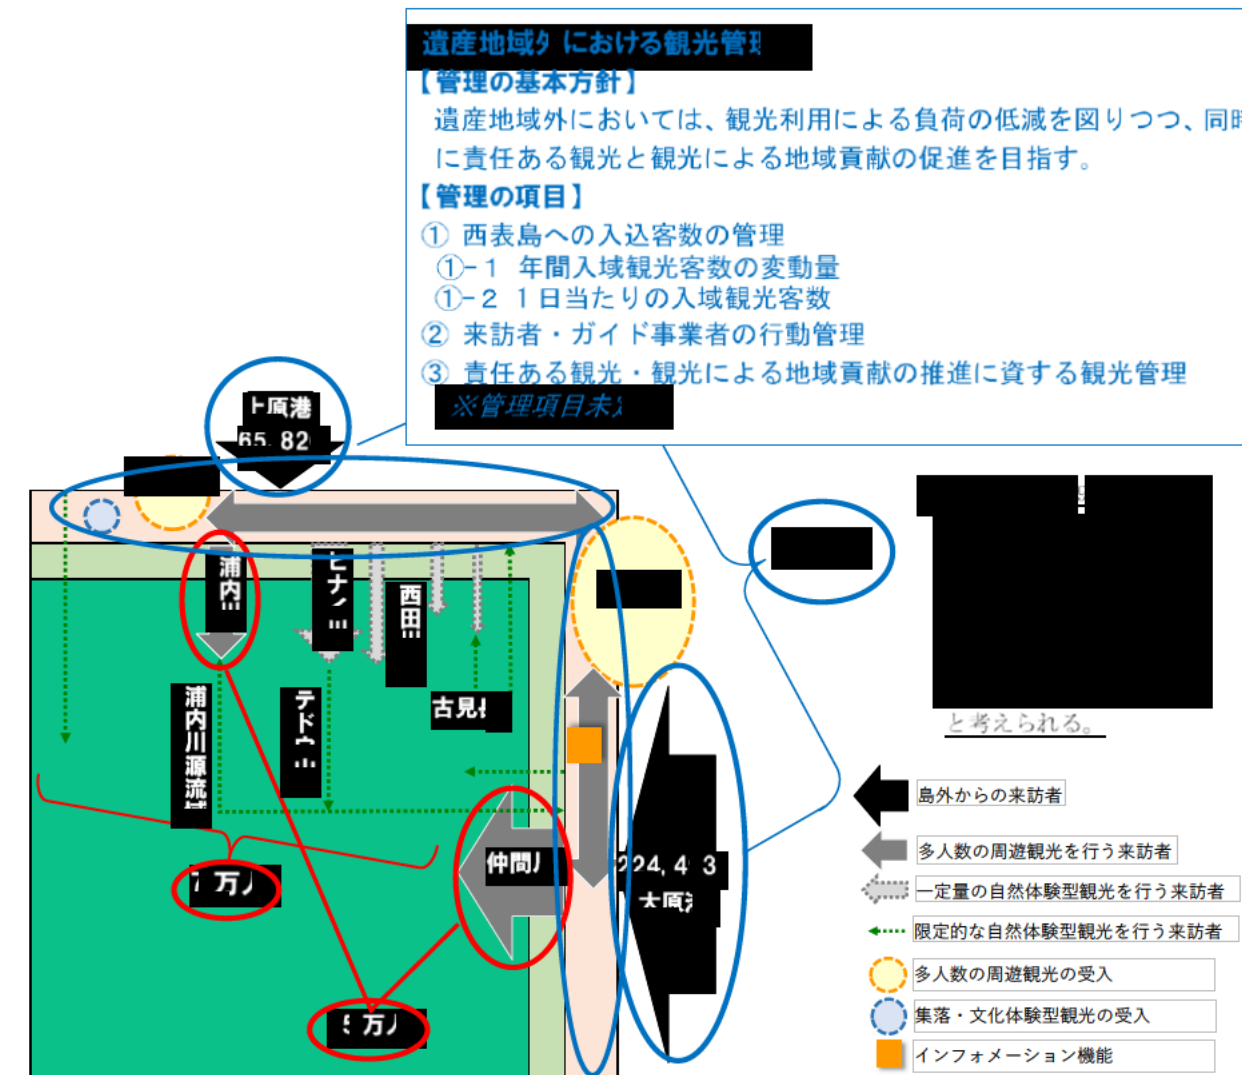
遺産地域外における観光管理

【管理の基本方針】
遺産地域外においては、観光利用による負荷の低減を図りつつ、同時に責任ある観光と観光による地域貢献の促進を目指す。

【管理の項目】
① 西表島への入込客数の管理
①-1 年間入域観光客数の変動量
①-2 1日当たりの入域観光客数
② 来訪者・ガイド事業者の行動管理
③ 責任ある観光・観光による地域貢献の推進に資する観光管理
※管理項目未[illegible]

上原港
65,82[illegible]

浦内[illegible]
ヒナ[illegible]
西田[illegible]
古見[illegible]
浦内川源流域
テドウ山
仲間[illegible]
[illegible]万人
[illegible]万人
224,4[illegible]3
大原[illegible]

と考えられる。

島外からの来訪者
多人数の周遊観光を行う来訪者
一定量の自然体験型観光を行う来訪者
限定的な自然体験型観光を行う来訪者
多人数の周遊観光の受入
集落・文化体験型観光の受入
インフォメーション機能